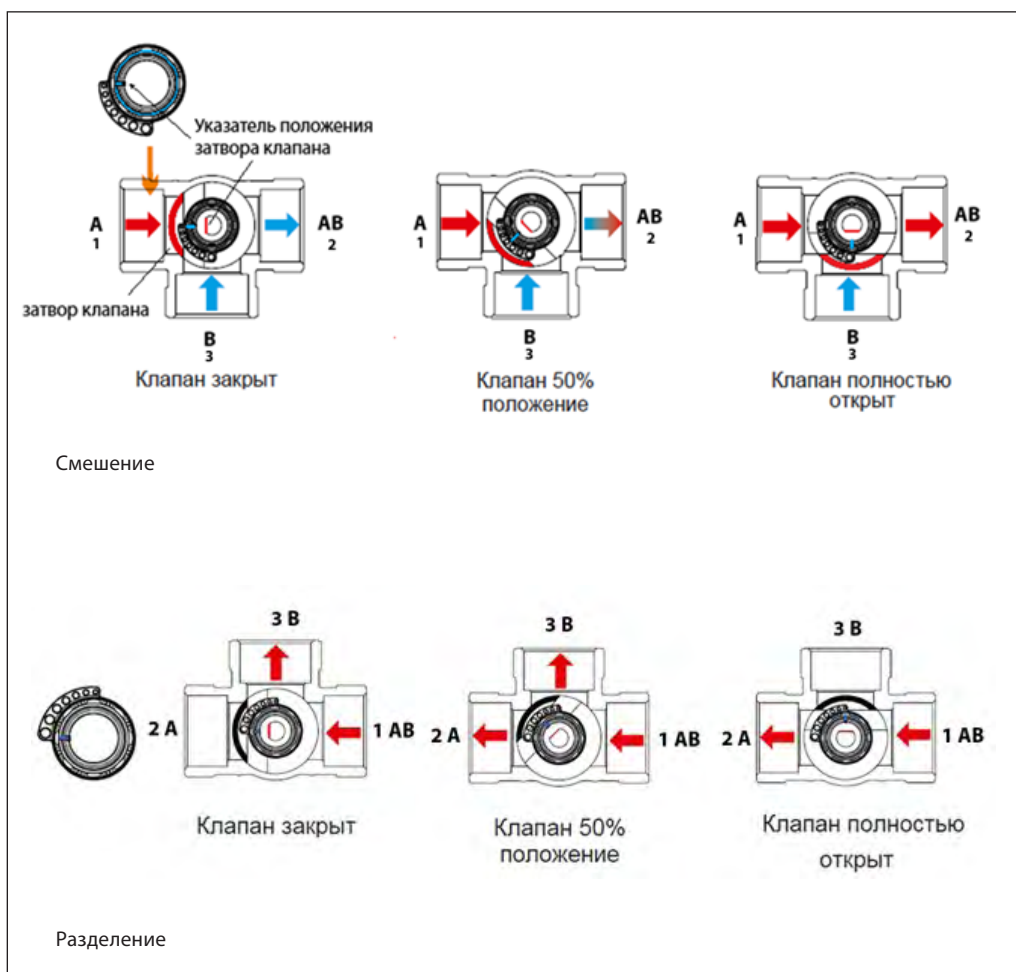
Указатель положения затвора клапана

A
1

AB
2

затвор клапана

B
3

Клапан закрыт

A
1

AB
2

B
3

Клапан 50% положение

A
1

AB
2

B
3

Клапан полностью открыт

Смешение

3 B

2 A

1 AB

Клапан закрыт

3 B

2 A

1 AB

Клапан 50% положение

3 B

2 A

1 AB

Клапан полностью открыт

Разделение